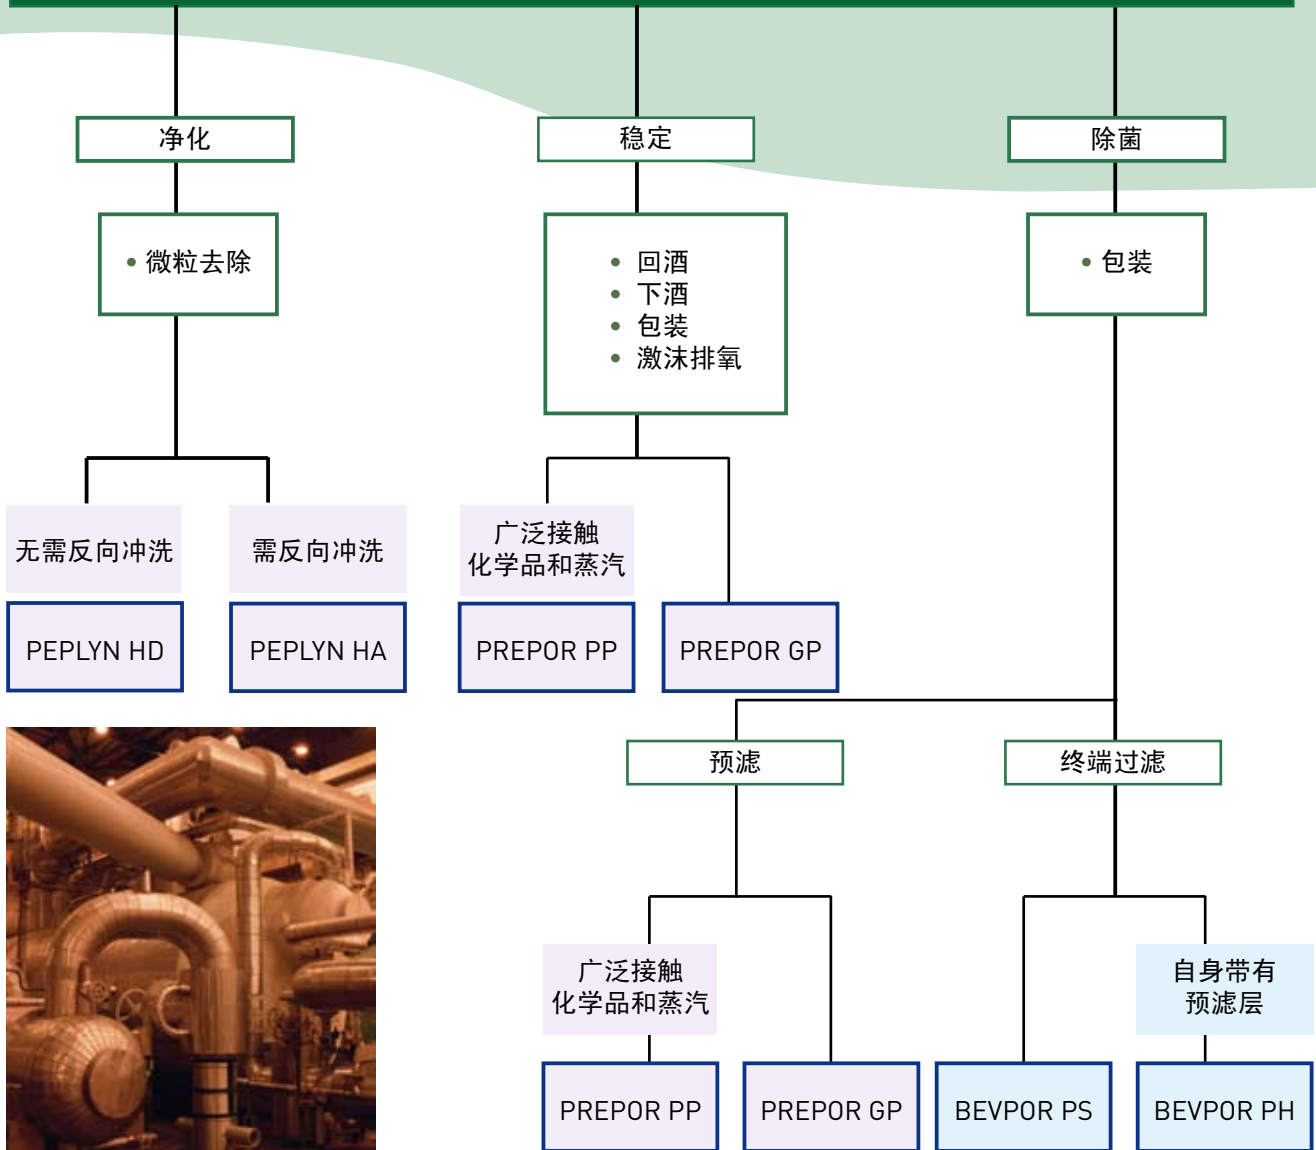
净化

稳定

除菌

• 微粒去除

• 回酒
• 下酒
• 包装
• 激沫排氧

• 包装

无需反向冲洗

需反向冲洗

广泛接触化学品和蒸汽

PEPLYN HD

PEPLYN HA

PREPOR PP

PREPOR GP

预滤

终端过滤

广泛接触化学品和蒸汽

自身带有预滤层

PREPOR PP

PREPOR GP

BEVPOR PS

BEVPOR PH